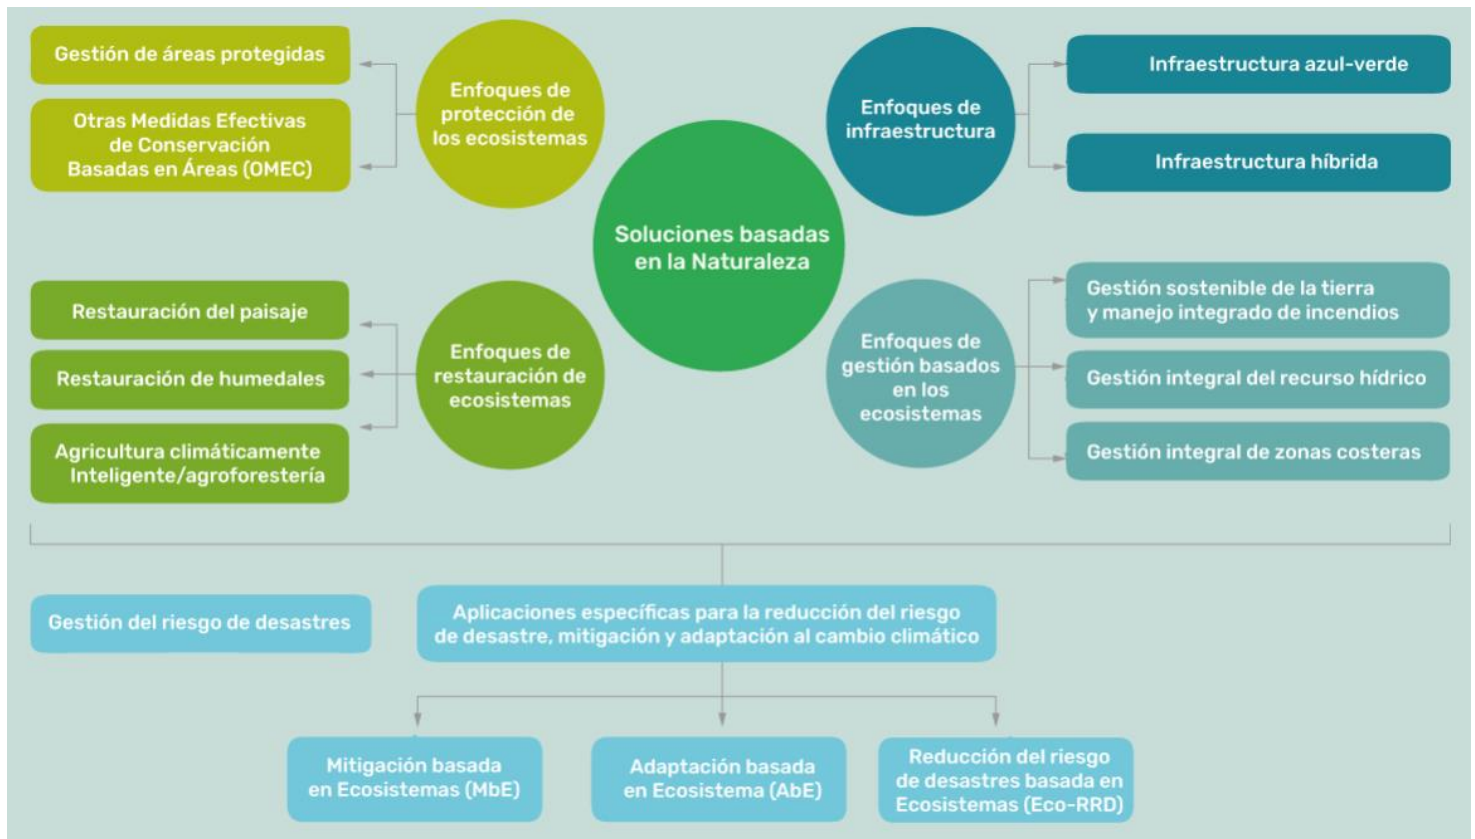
Gestión de áreas protegidas

Otras Medidas Efectivas de Conservación Basadas en Áreas (OMEC)

Enfoques de protección de los ecosistemas

Enfoques de infraestructura

Infraestructura azul-verde

Infraestructura híbrida

Soluciones basadas en la Naturaleza

Restauración del paisaje

Restauración de humedales

Agricultura climáticamente Inteligente/agroforestería

Enfoques de restauración de ecosistemas

Enfoques de gestión basados en los ecosistemas

Gestión sostenible de la tierra y manejo integrado de incendios

Gestión integral del recurso hídrico

Gestión integral de zonas costeras

Gestión del riesgo de desastres

Aplicaciones específicas para la reducción del riesgo de desastre, mitigación y adaptación al cambio climático

Mitigación basada en Ecosistemas (MbE)

Adaptación basada en Ecosistema (AbE)

Reducción del riesgo de desastres basada en Ecosistemas (Eco-RRD)